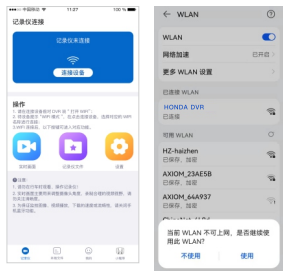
11:27

记录仪连接

记录仪未连接

连接设备

操作

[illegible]

实时画面

记录仪文件

设置

提示

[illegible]

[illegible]

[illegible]

← WLAN

WLAN

网络加速

已开启

更多 WLAN 设置

已连接 WLAN

HONDA DVR

已连接

可用 WLAN

HZ-haizhen

已保存，加密

AXIOM_23AE5B

已保存，加密

AXIOM_64A937

已保存，加密

当前 WLAN 不可上网，是否继续使用此 WLAN？

不使用

使用